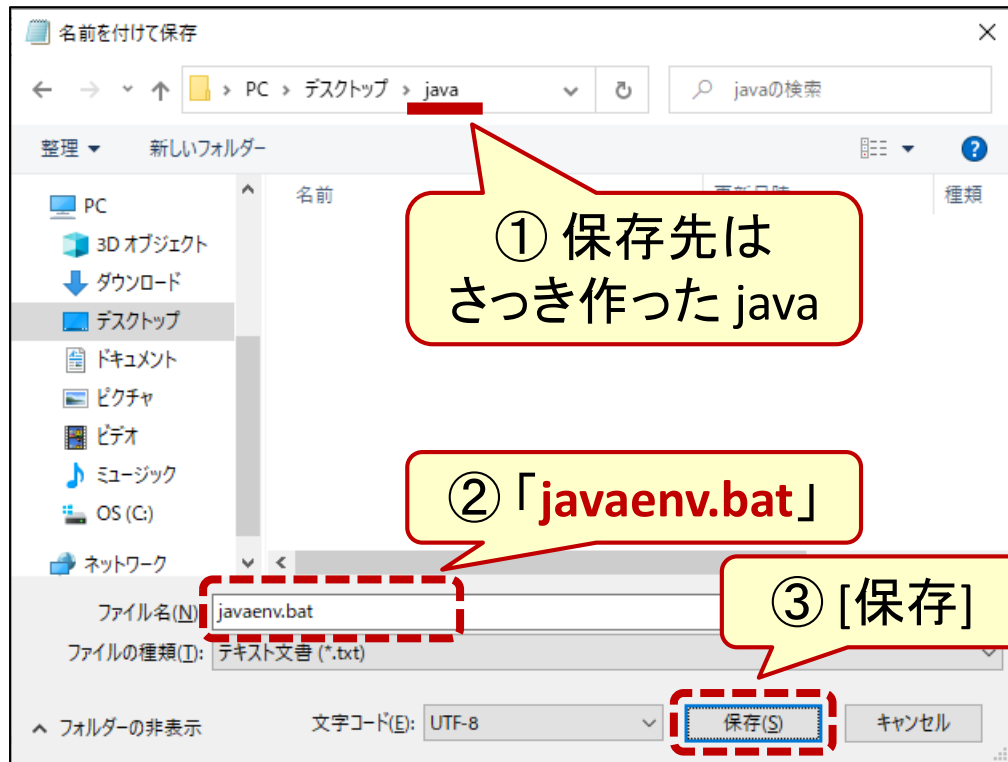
名前を付けて保存

PC > デスクトップ > java

javaの検索

整理 ▾
新しいフォルダー

PC
3D オブジェクト
ダウンロード
デスクトップ
ドキュメント
ピクチャ
ビデオ
ミュージック
OS (C:)
ネットワーク

名前
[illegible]
種類

① 保存先は
さっき作った java

② 「javaenv.bat」

③ [保存]

ファイル名(N): javaenv.bat
ファイルの種類(T): テキスト文書 (*.txt)

フォルダーの非表示
文字コード(E): UTF-8
保存(S)
キャンセル